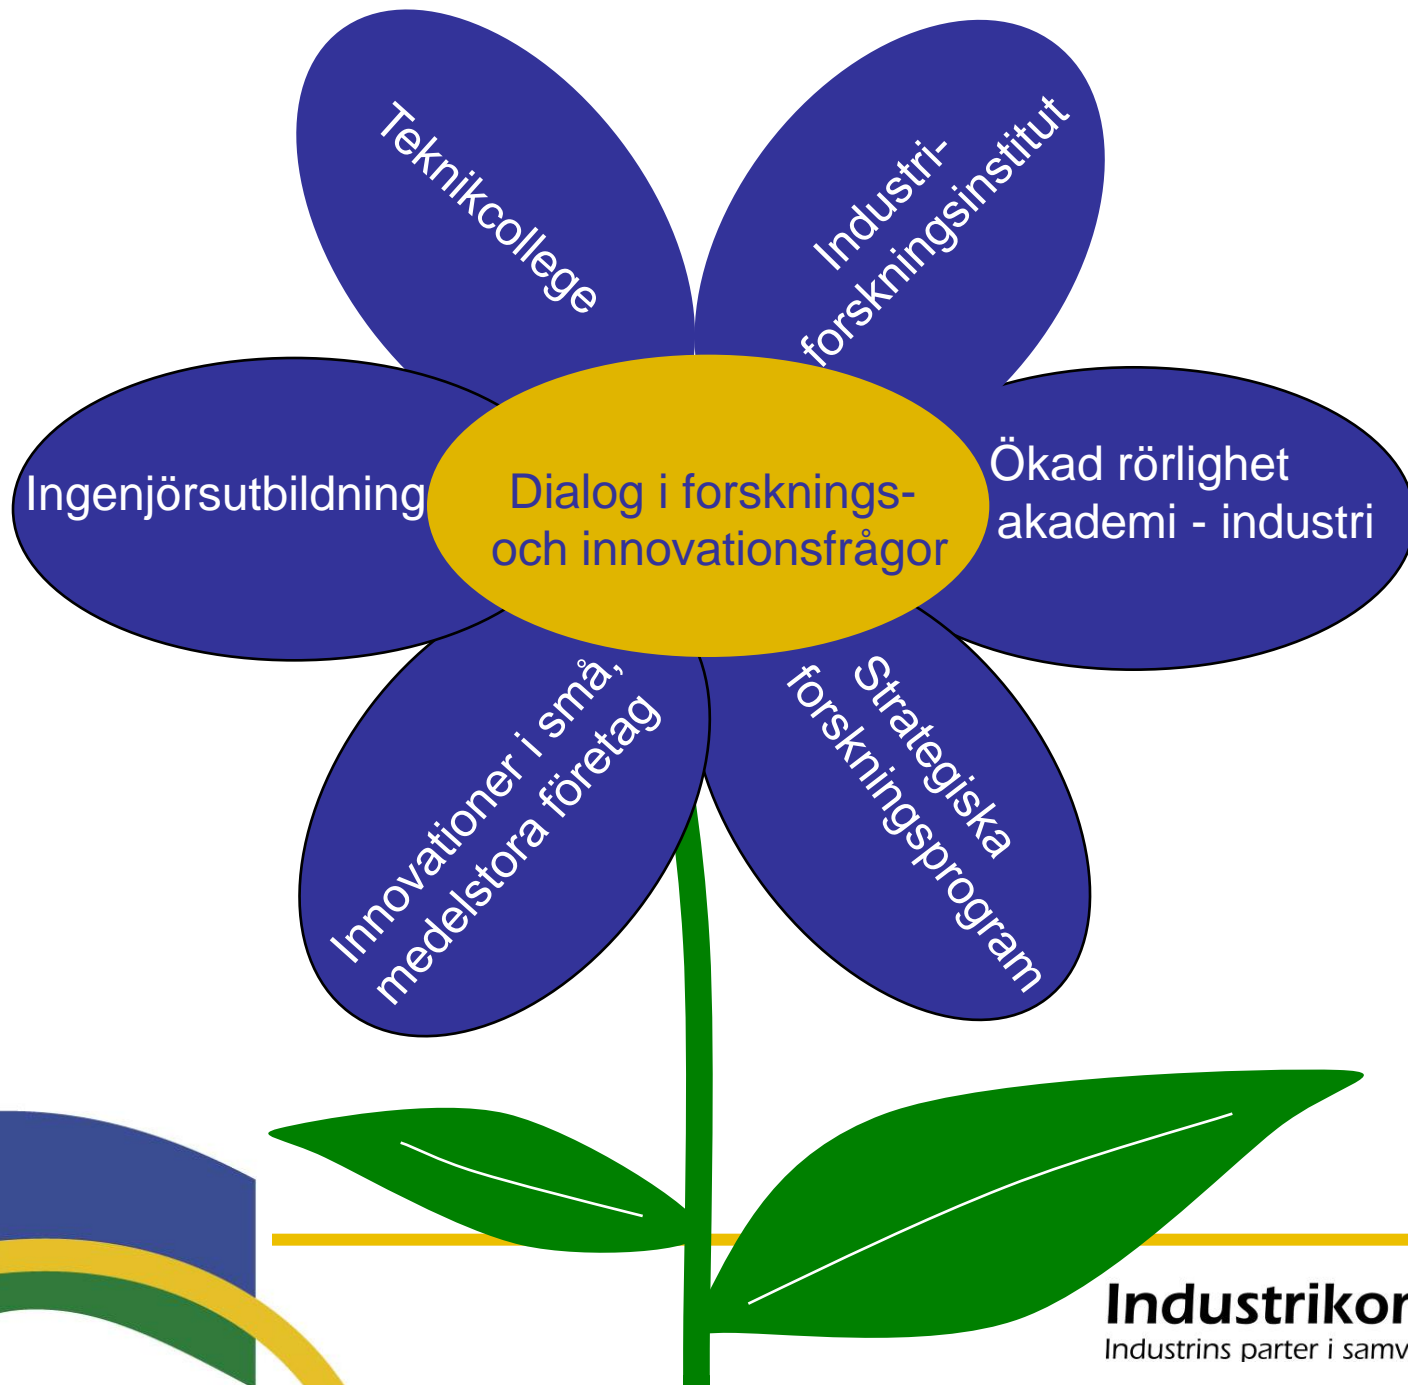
Teknikcollege

Industri-
forskningsinstitut

Ingenjörsutbildning

Dialog i forsknings-
och innovationsfrågor

Ökad rörlighet
akademi - industri

Innovationer i små,
medelstora företag

Strategiska
forskningsprogram

Industrikor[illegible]
Industrins parter i samv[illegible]